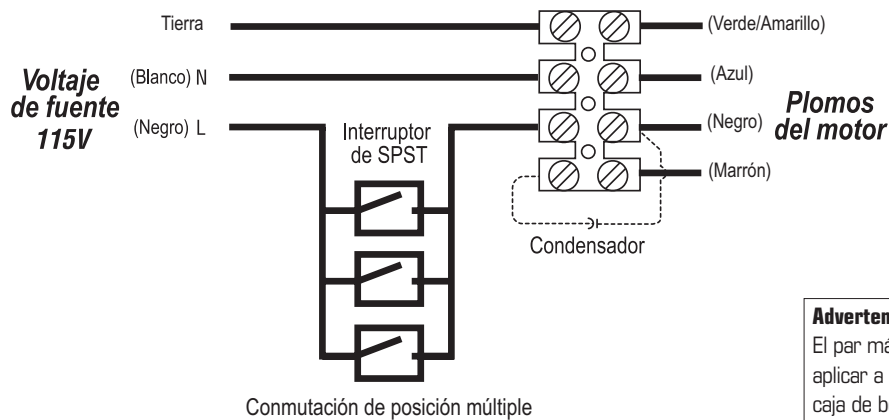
Tierra

(Verde/Amarillo)

Voltaje de fuente 115V

(Blanco) N

(Azul)

(Negro) L

Interruptor de SPST

(Negro)

Plomos del motor

(Marrón)

Condensador

Conmutación de posición múltiple

Adverten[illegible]
El par má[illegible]
aplicar a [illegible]
caja de b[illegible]